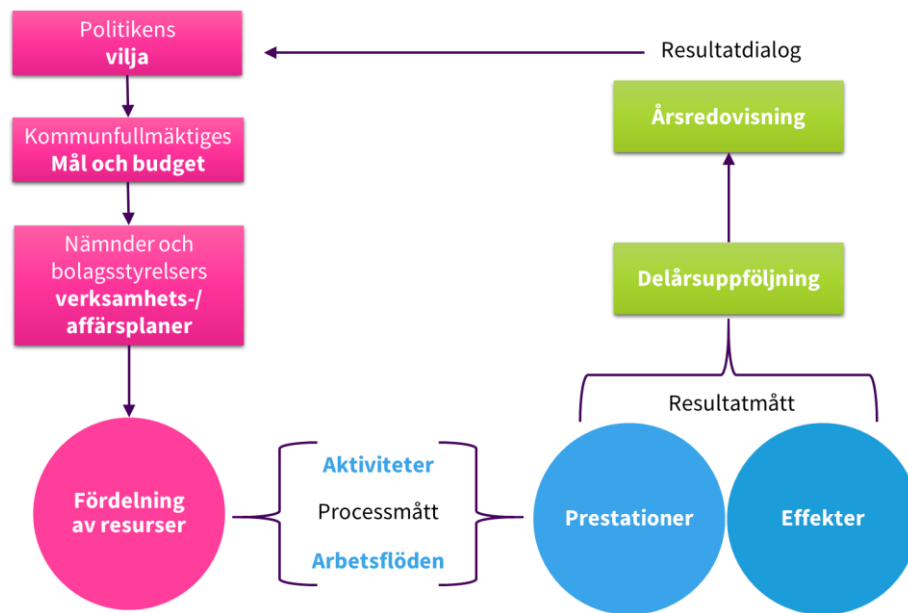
Politikens
vilja

Resultatdialog

Kommunfullmäktiges
Mål och budget

Årsredovisning

Nämnder och bolagsstyrelsers
verksamhets-/ affärsplaner

Delårsuppföljning

Resultatmått

Aktiviteter

Fördelning av resurser

Processmått

Prestationer

Effekter

Arbetsflöden